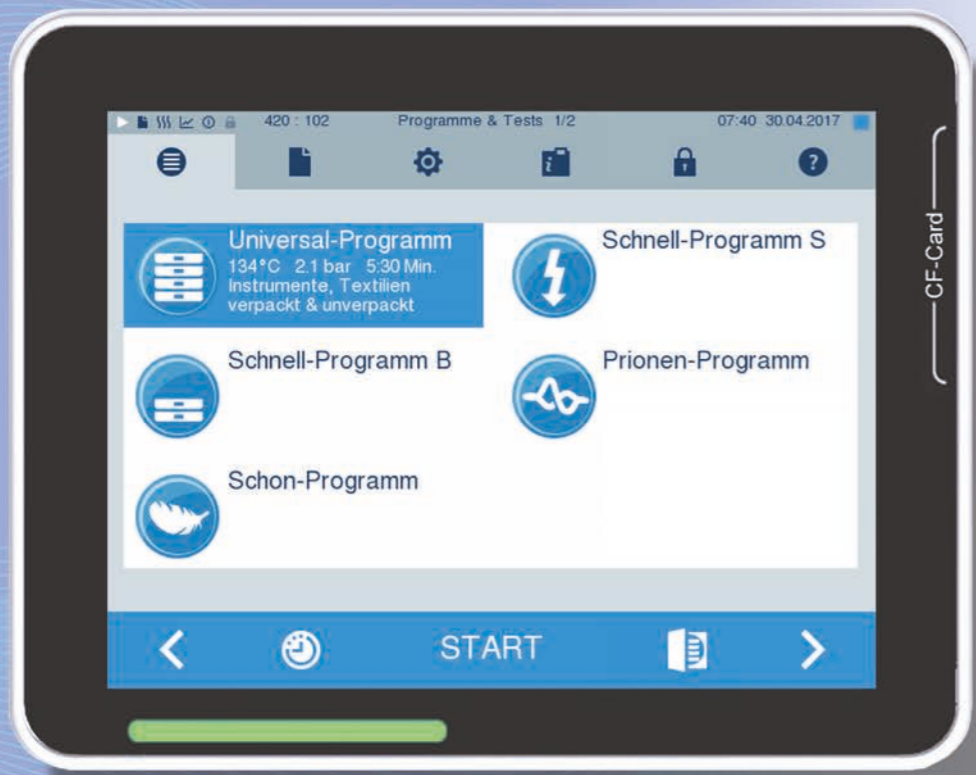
420 : 102 Programme & Tests 1/2 07:40 30.04.2017

Universal-Programm
134°C 2.1 bar 5:30 Min.
Instrumente, Textilien
verpackt & unverpackt

Schnell-Programm S

Schnell-Programm B

Prionen-Programm

Schon-Programm

START

CF-Card